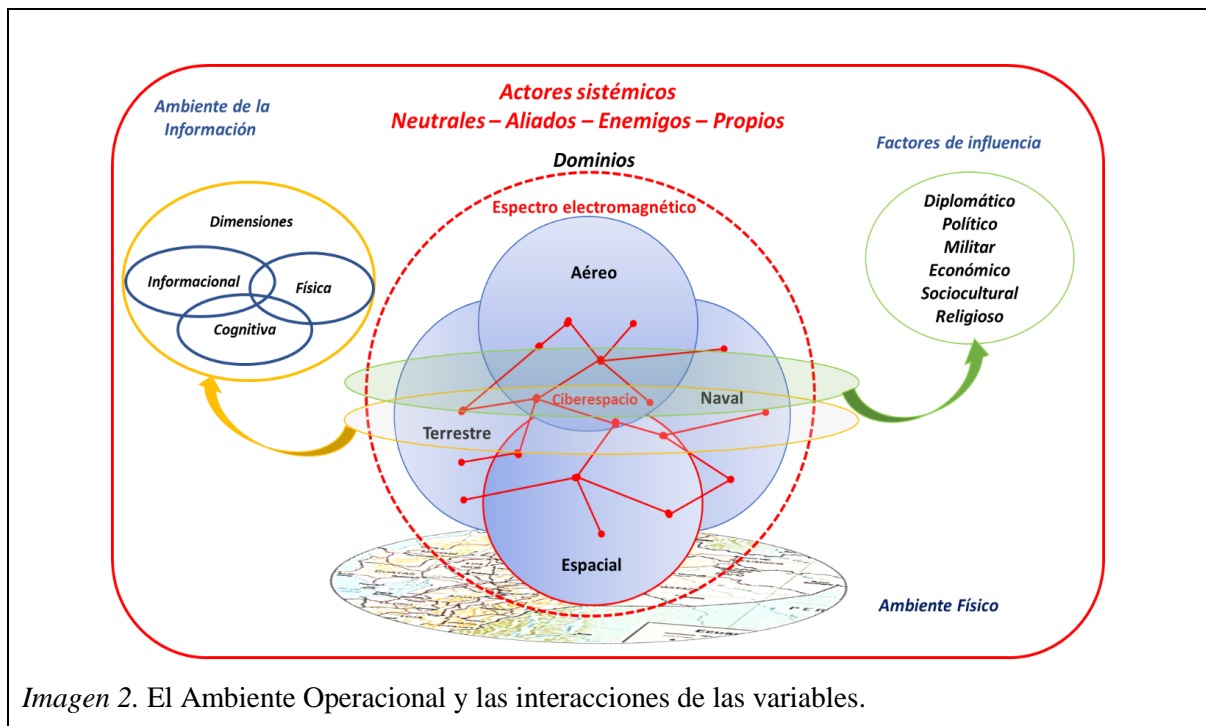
Actores sistémicos
Neutrales – Aliados – Enemigos – Propios

Ambiente de la Información

Dimensiones

Informacional

Física

Cognitiva

Dominios

Espectro electromagnético

Aéreo

Ciberespacio

Naval

Terrestre

Espacial

Factores de influencia

Diplomático
Político
Militar
Económico
Sociocultural
Religioso

Ambiente Físico

Imagen 2. El Ambiente Operacional y las interacciones de las variables.